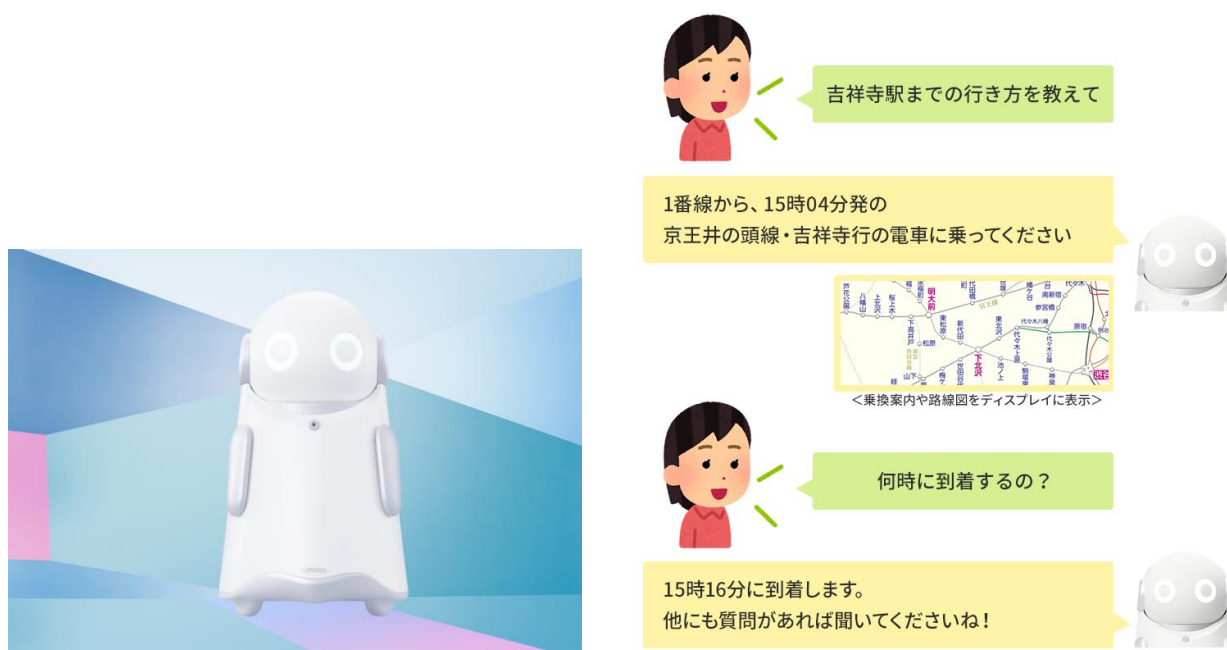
OMRON

吉祥寺駅までの行き方を教えて

1番線から、15時04分発の
京王井の頭線・吉祥寺行の電車に乗ってください

明大前
下北沢
渋谷

<乗換案内や路線図をディスプレイに表示>

何時に到着するの？

15時16分に到着します。
他にも質問があれば聞いてくださいね！